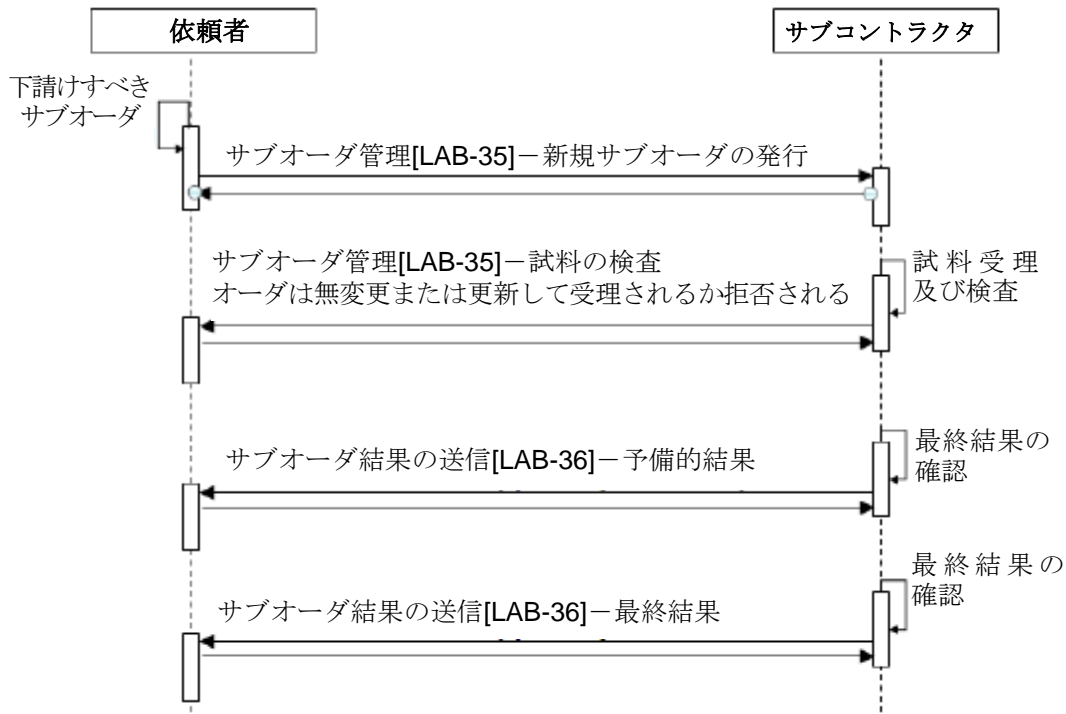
依頼者

サブコントラクタ

下請けすべきサブオーダ

サブオーダ管理[LAB-35]－新規サブオーダの発行

サブオーダ管理[LAB-35]－試料の検査
オーダは無変更または更新して受理されるか拒否される

試料受理及び検査

サブオーダ結果の送信[LAB-36]－予備的結果

最終結果の確認

サブオーダ結果の送信[LAB-36]－最終結果

最終結果の確認